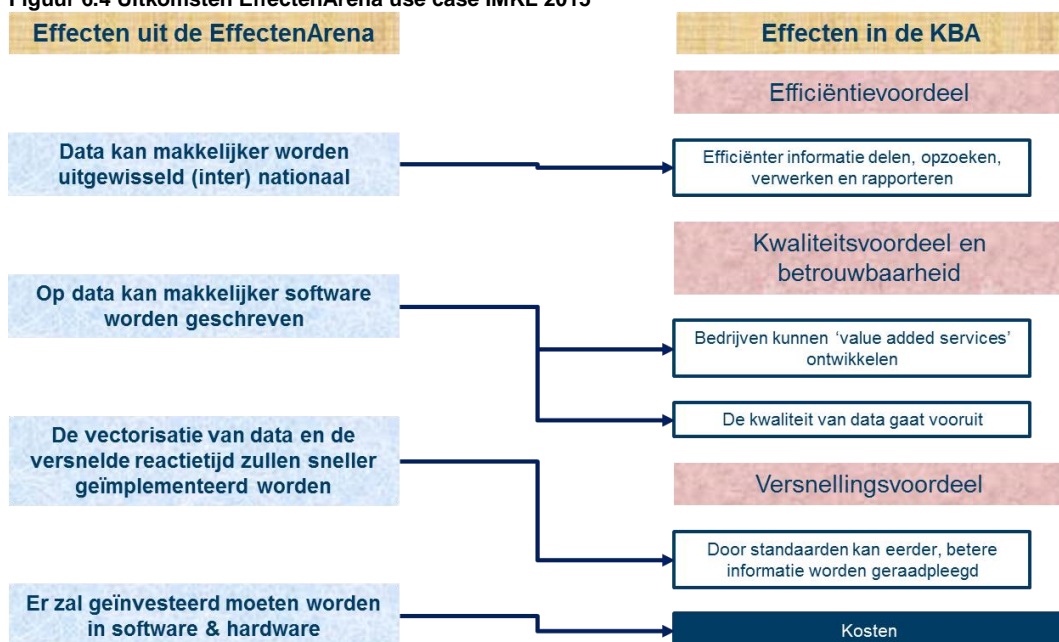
Figuur 6.4 Uitkomsten EffectenArena use case IMKL 2015

Effecten uit de EffectenArena

Effecten in de KBA

Efficiëntievoordeel

Data kan makkelijker worden uitgewisseld (inter) nationaal

Efficiënter informatie delen, opzoeken, verwerken en rapporteren

Kwaliteitsvoordeel en betrouwbaarheid

Op data kan makkelijker software worden geschreven

Bedrijven kunnen 'value added services' ontwikkelen

De kwaliteit van data gaat vooruit

De vectorisatie van data en de versnelde reactietijd zullen sneller geïmplementeerd worden

Versnellingsvoordeel

Door standaarden kan eerder, betere informatie worden geraadpleegd

Er zal geïnvesteerd moeten worden in software & hardware

Kosten